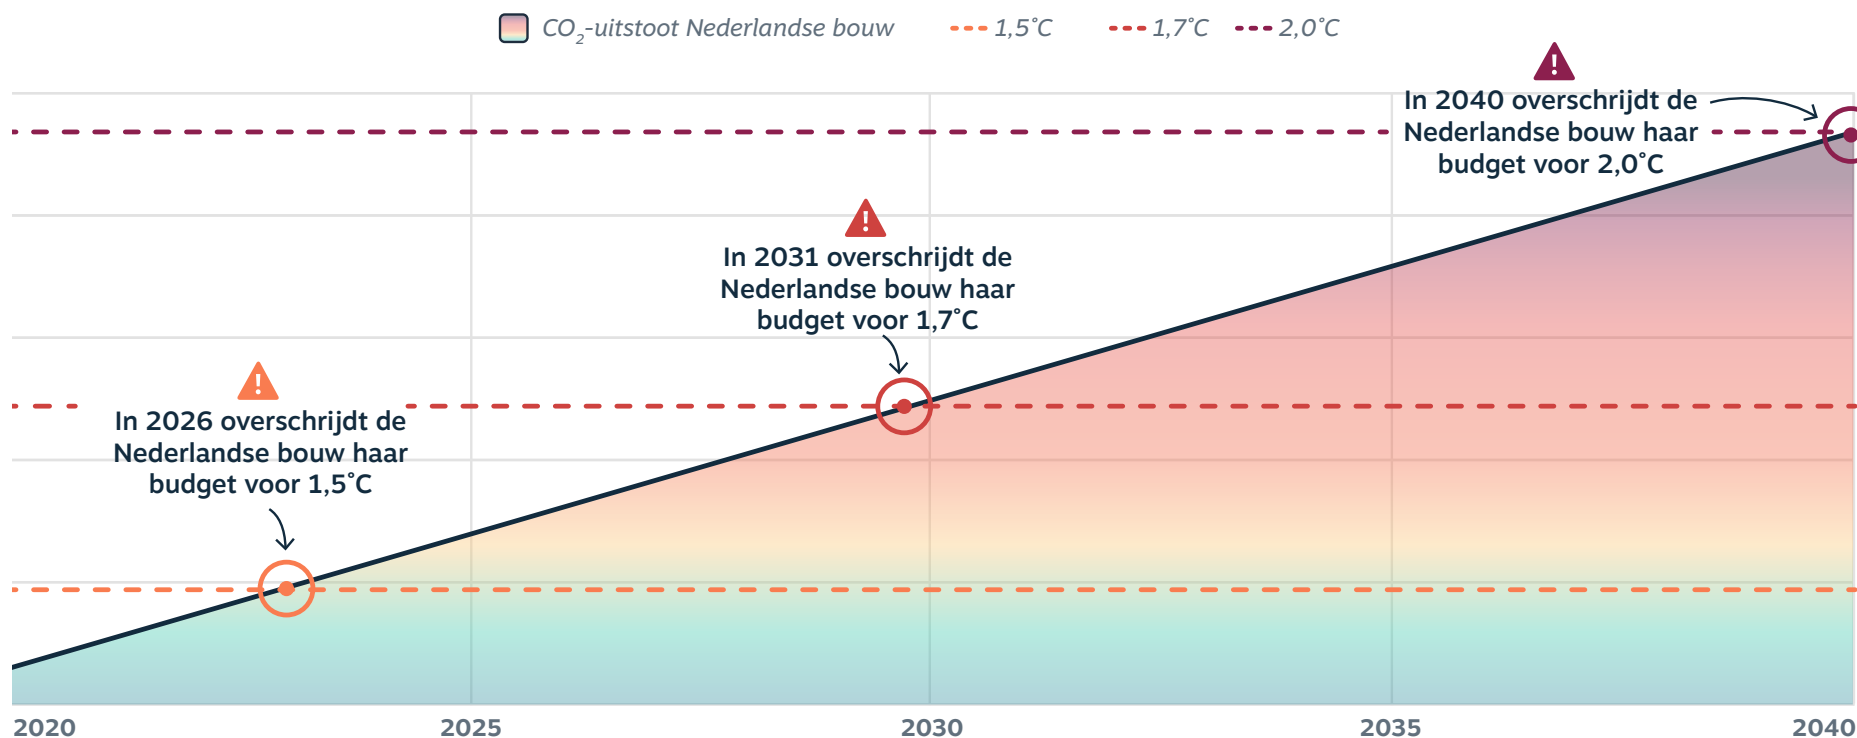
$CO_2$-uitstoot Nederlandse bouw 1,5˚C 1,7˚C 2,0˚C

In 2040 overschrijdt de Nederlandse bouw haar budget voor 2,0˚C

In 2031 overschrijdt de Nederlandse bouw haar budget voor 1,7˚C

In 2026 overschrijdt de Nederlandse bouw haar budget voor 1,5˚C

2020 2025 2030 2035 2040